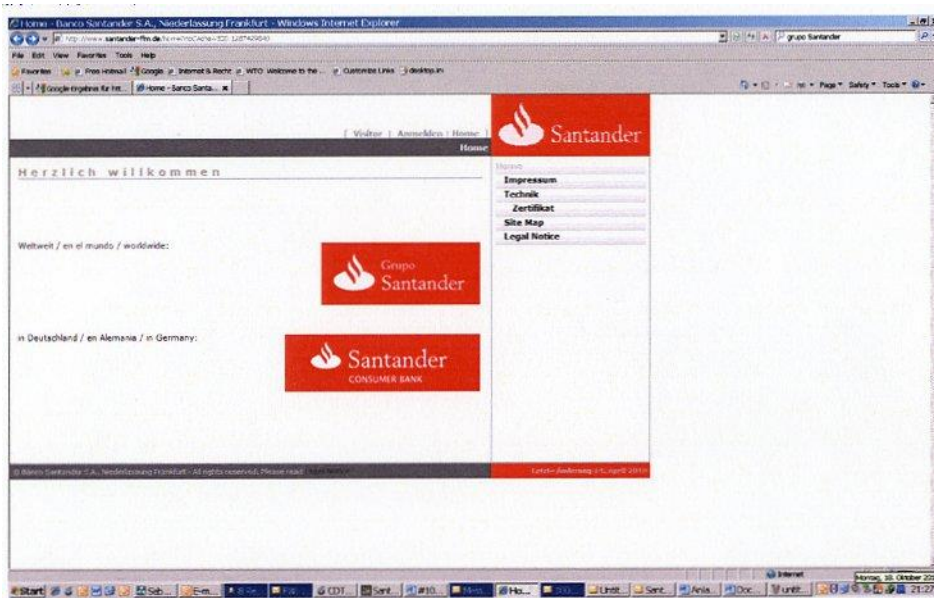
Home - Banco Santander S.A., Niederlassung Frankfurt - Windows Internet Explorer

http://www.santander-ffm.de/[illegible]

grupo Santander

File Edit View Favorites Tools Help

Favoriten | Pros Hotmail | Google | Internet & Recht | WTO Welcome to the... | Customize Links | desktop.ini

Google-Ergebnis für htt... | Home - Banco Santa...

Page ▾ Safety ▾ Tools ▾

| Visitor | Anmelden | Home |

Home

Santander

Herzlich willkommen

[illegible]
Impressum
Technik
Zertifikat
Site Map
Legal Notice

Weltweit / en el mundo / worldwide:

Grupo Santander

in Deutschland / en Alemania / in Germany:

Santander CONSUMER BANK

© Banco Santander S.A., Niederlassung Frankfurt - All rights reserved. Please read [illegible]

Letzte Änderung: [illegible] April 2010

Internet

Start | Seb... | E-m... | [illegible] | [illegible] | CDT... | Sant... | #10... | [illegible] | Ho... | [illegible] | Untit... | Sant... | Ania... | Doc... | Untit... | 21:27

Montag, 18. Oktober 2010